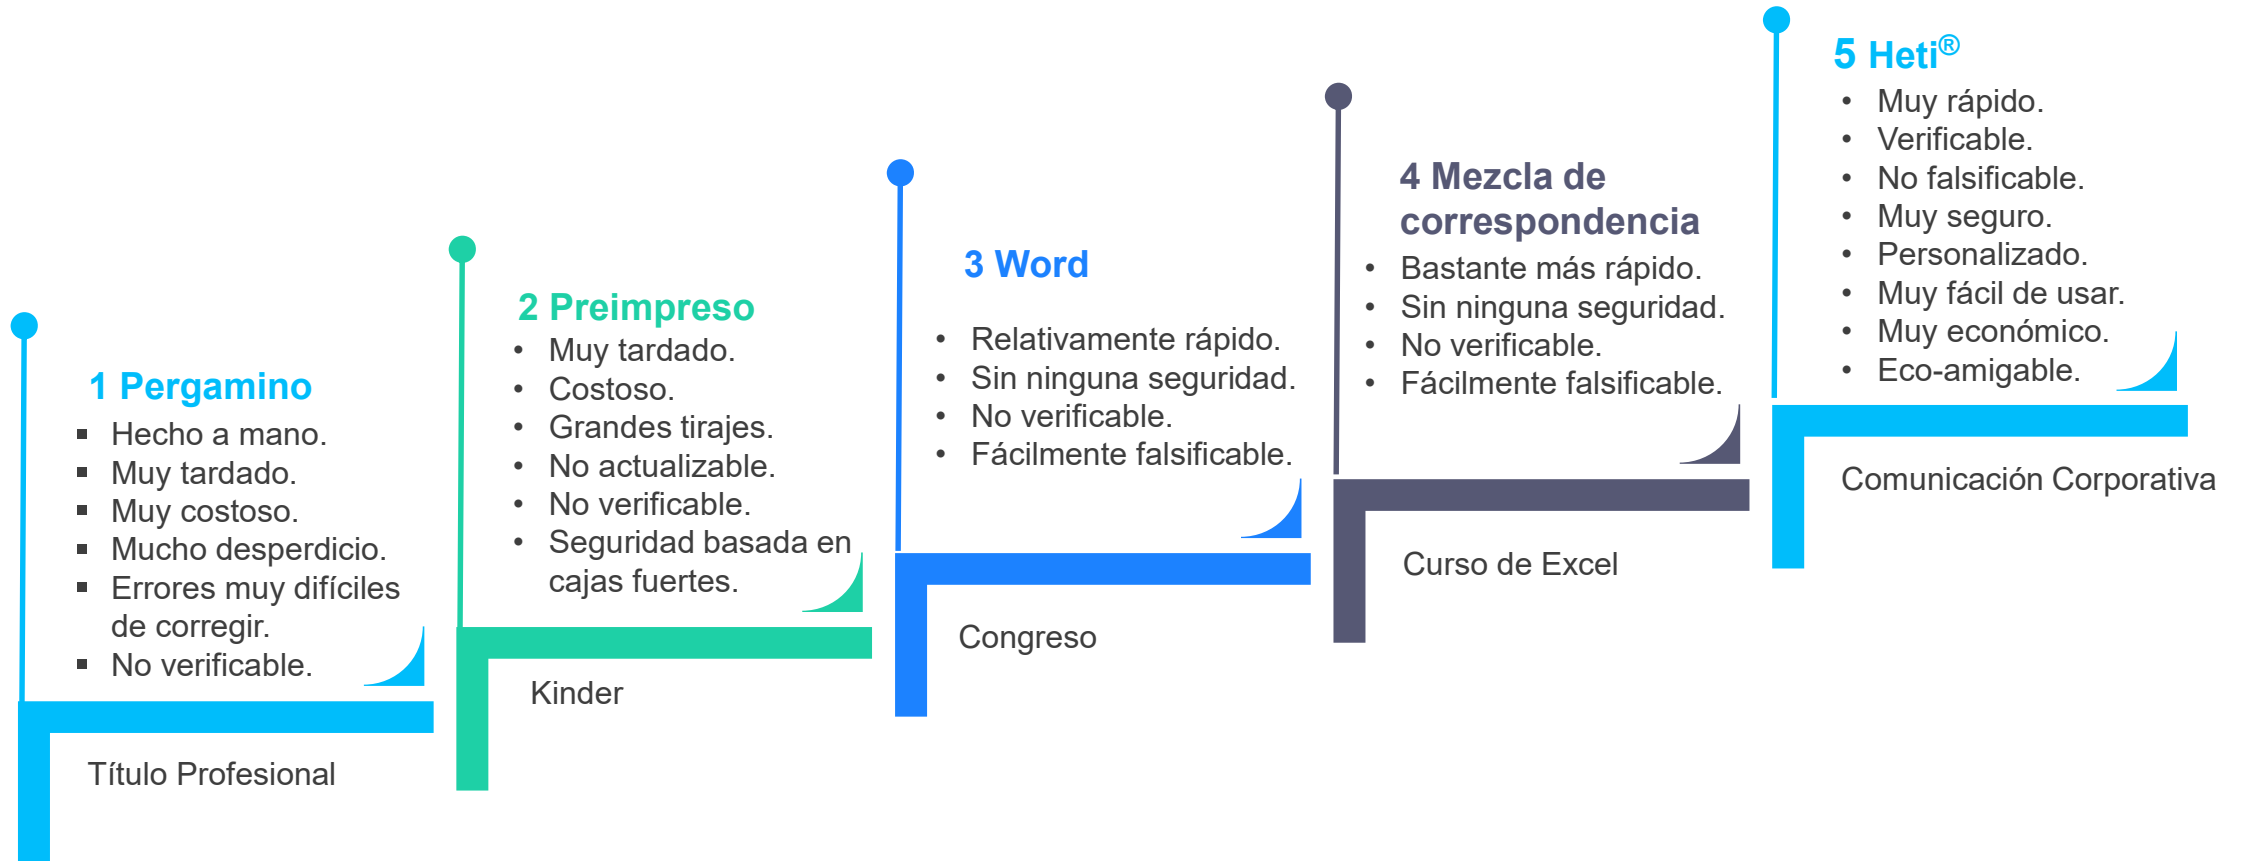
1 Pergamino
- Hecho a mano.
- Muy tardado.
- Muy costoso.
- Mucho desperdicio.
- Errores muy difíciles de corregir.
- No verificable.

Título Profesional

2 Preimpreso
- Muy tardado.
- Costoso.
- Grandes tirajes.
- No actualizable.
- No verificable.
- Seguridad basada en cajas fuertes.

Kinder

3 Word
- Relativamente rápido.
- Sin ninguna seguridad.
- No verificable.
- Fácilmente falsificable.

Congreso

4 Mezcla de correspondencia
- Bastante más rápido.
- Sin ninguna seguridad.
- No verificable.
- Fácilmente falsificable.

Curso de Excel

5 Heti®
- Muy rápido.
- Verificable.
- No falsificable.
- Muy seguro.
- Personalizado.
- Muy fácil de usar.
- Muy económico.
- Eco-amigable.

Comunicación Corporativa